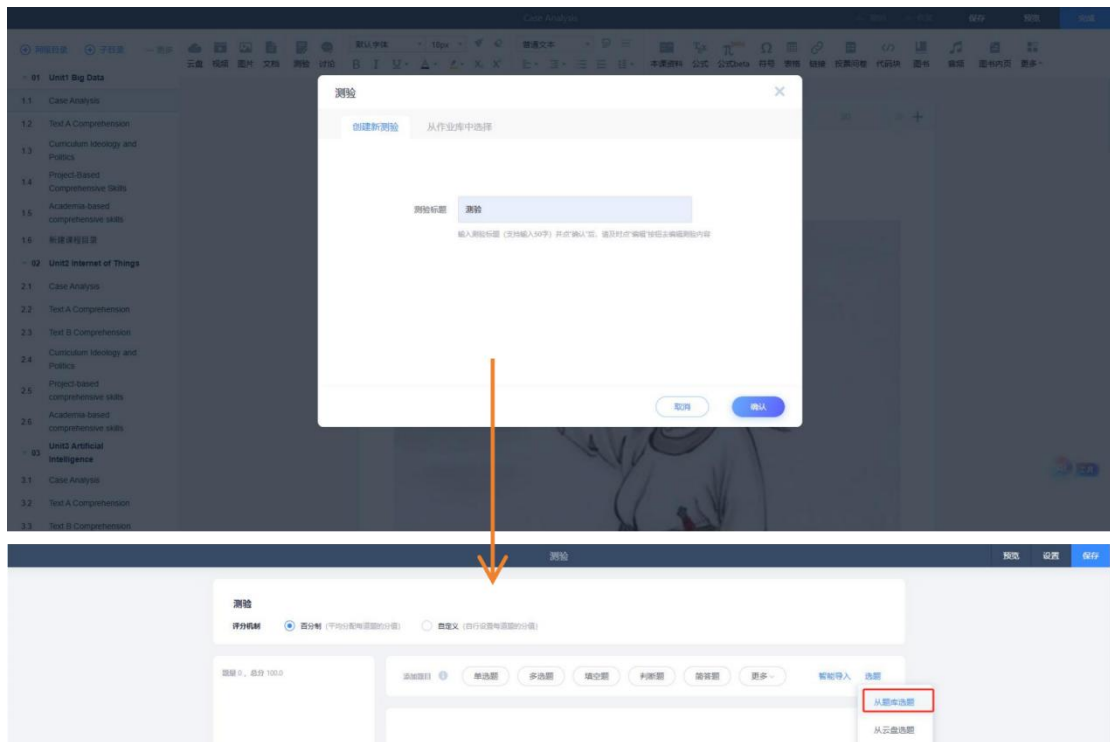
Case Analysis

保存 预览 完成

网络目录 子目录

云盘 视频 图片 文档 测验 讨论

默认字体 10px 普通文本

本课资料 公式 公式Dela 符号 表格 链接 投票问卷 代码块 图书 音频 图书内页 更多

01 Unit1 Big Data
1.1 Case Analysis
1.2 Text A Comprehension
1.3 Curriculum Ideology and Politics
1.4 Project-Based Comprehensive Skills
1.5 Academia-based comprehensive skills
1.6 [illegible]
02 Unit2 Internet of Things
2.1 Case Analysis
2.2 Text A Comprehension
2.3 Text B Comprehension
2.4 Curriculum Ideology and Politics
2.5 Project-based comprehensive skills
2.6 Academia-based comprehensive skills
03 Unit3 Artificial Intelligence
3.1 Case Analysis
3.2 Text A Comprehension
3.3 Text B Comprehension

测验

创建新测验 从作业库中选择

测验标题 测验

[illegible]

取消 确认

测验

预览 设置 保存

测验
评分机制 百分制 (平均分配每道题的分值) 自定义 (自行设置每道题的分值)

题量 0，总分 100.0

添加题目 单选题 多选题 填空题 判断题 简答题 更多 智能导入 选题

从题库选题
从云盘选题